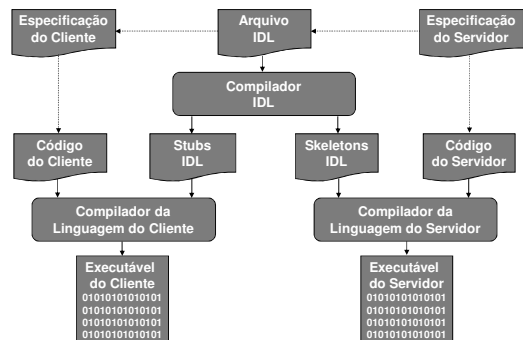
Especificação do Cliente

Arquivo IDL

Especificação do Servidor

Compilador IDL

Código do Cliente

Stubs IDL

Skeletons IDL

Código do Servidor

Compilador da Linguagem do Cliente

Compilador da Linguagem do Servidor

Executável do Cliente
01010101010101
01010101010101
01010101010101
01010101010101

Executável do Servidor
01010101010101
01010101010101
01010101010101
01010101010101